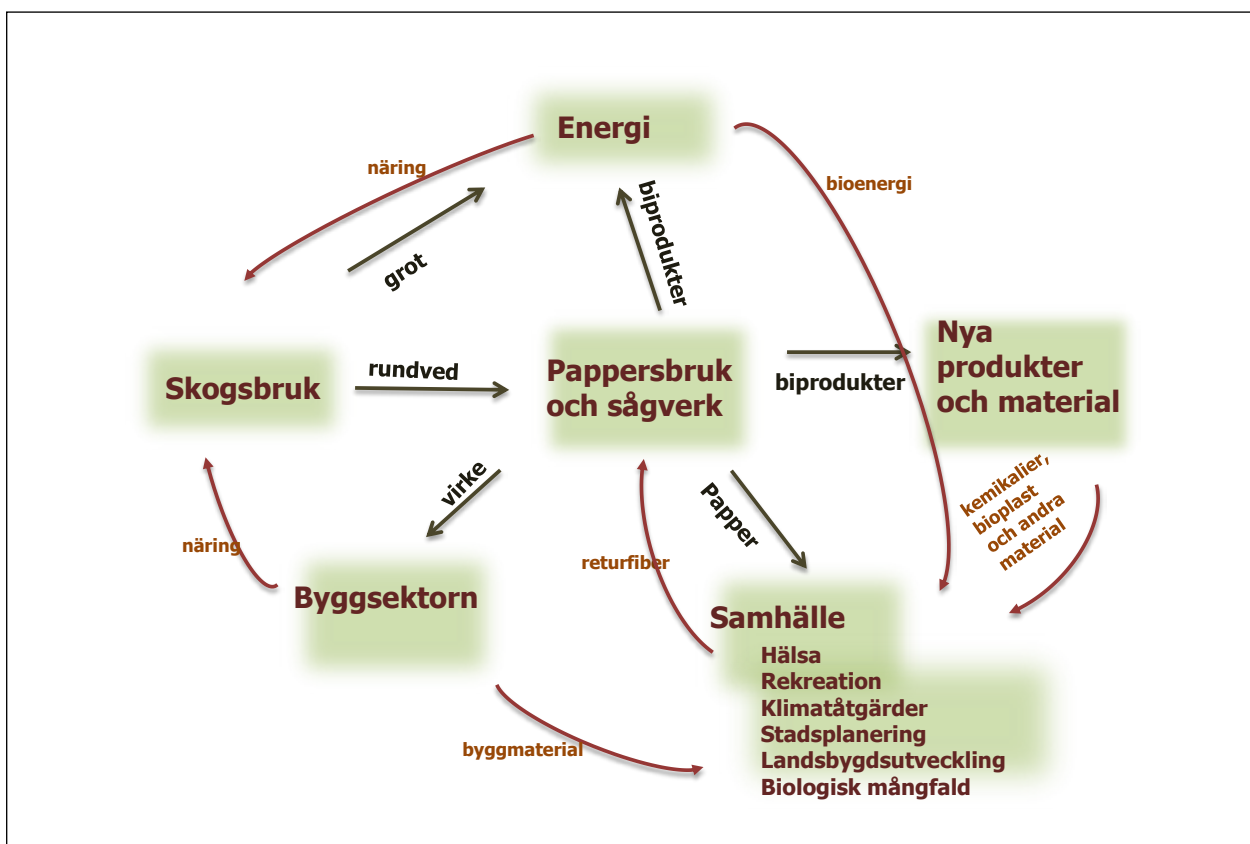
Energi

näring

grot

biprodukter

bioenergi

Skogsbruk

rundved

Pappersbruk och sågverk

biprodukter

Nya produkter och material

virke

Papper

kemikalier, bioplast och andra material

näring

returfiber

Byggsektorn

Samhälle

Hälsa
Rekreation
Klimatåtgärder
Stadsplanering
Landsbygdsutveckling
Biologisk mångfald

byggmaterial